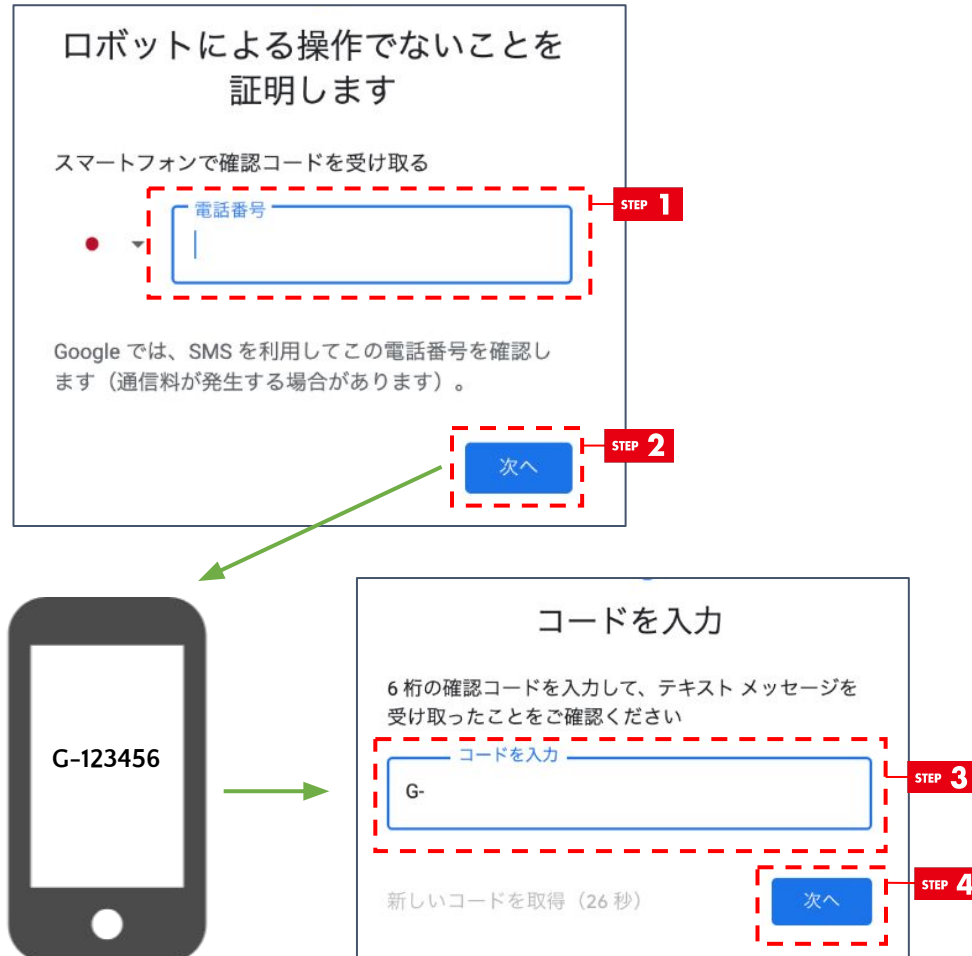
ロボットによる操作でないことを証明します

スマートフォンで確認コードを受け取る

電話番号

STEP 1

Google では、SMS を利用してこの電話番号を確認します（通信料が発生する場合があります）。

次へ

STEP 2

G-123456

コードを入力

6 桁の確認コードを入力して、テキスト メッセージを受け取ったことをご確認ください

コードを入力

G-

STEP 3

新しいコードを取得（26 秒）

次へ

STEP 4